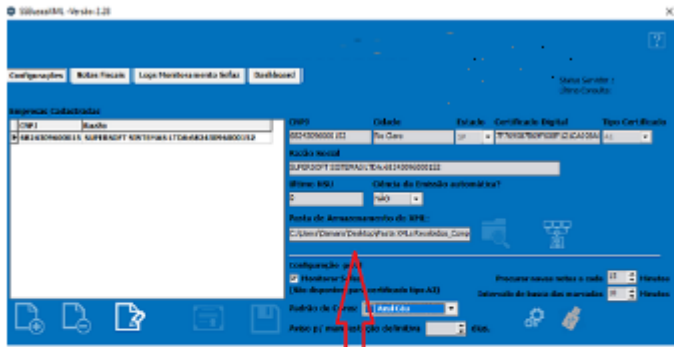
SiBuscaXML -Versão-1.20

Configurações | Notas Fiscais | Logs Monitoramento Sefaz | Dashboard

Status Servidor :
Último Consulta:

Empresas Cadastradas

| CNPJ | Razão |
|---|---|
| 08243096000115 | SUPERSOFT SISTEMAS LTDA:08243096000152 |

CNPJ
08243096000152
Cidade
Rio Claro
Estado
SP
Certificado Digital
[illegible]
Tipo Certificado
A1

Razão Social
SUPERSOFT SISTEMAS LTDA:08243096000152

Último NSU
0
Ciência da Emissão automática?
NÃO

Pasta de Armazenamento do XML:
C:\Users\Danaro\Desktop\Pasta XMLs\Recebidas_Cons

Configuração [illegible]
Monitorar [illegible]
(Não disponível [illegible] certificado tipo A3)
Padrão de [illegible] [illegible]
Aviso p/ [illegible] definitiva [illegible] dias.

Procurar novas notas a cada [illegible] Minutos
Intervalo de busca das marcadas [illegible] Minutos

?